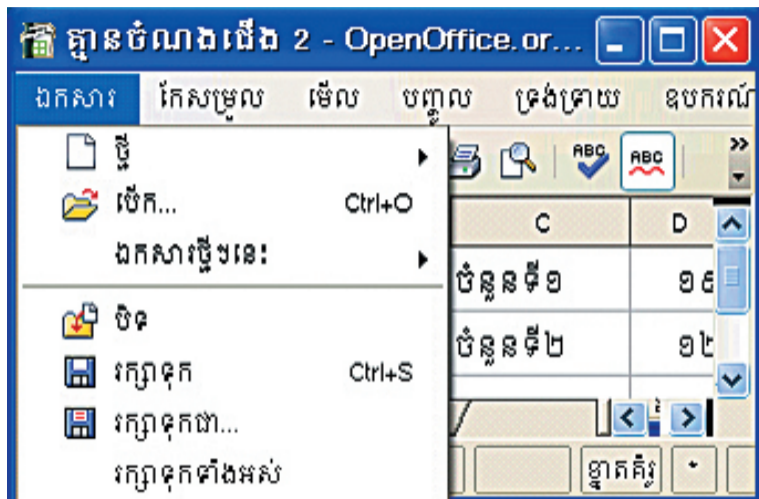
គ្មានចំណងជើង 2 - OpenOffice.or...

ឯកសារ កែសម្រួល មើល បញ្ចូល ទ្រង់ទ្រាយ ឧបករណ៍

ថ្មី
បើក... Ctrl+O
ឯកសារថ្មីៗនេះ
បិទ
រក្សាទុក Ctrl+S
រក្សាទុកជា...
រក្សាទុកទាំងអស់

C D
ចំនួនទី១ ១៥
ចំនួនទី២ ១២

ខ្នាតគំរូ